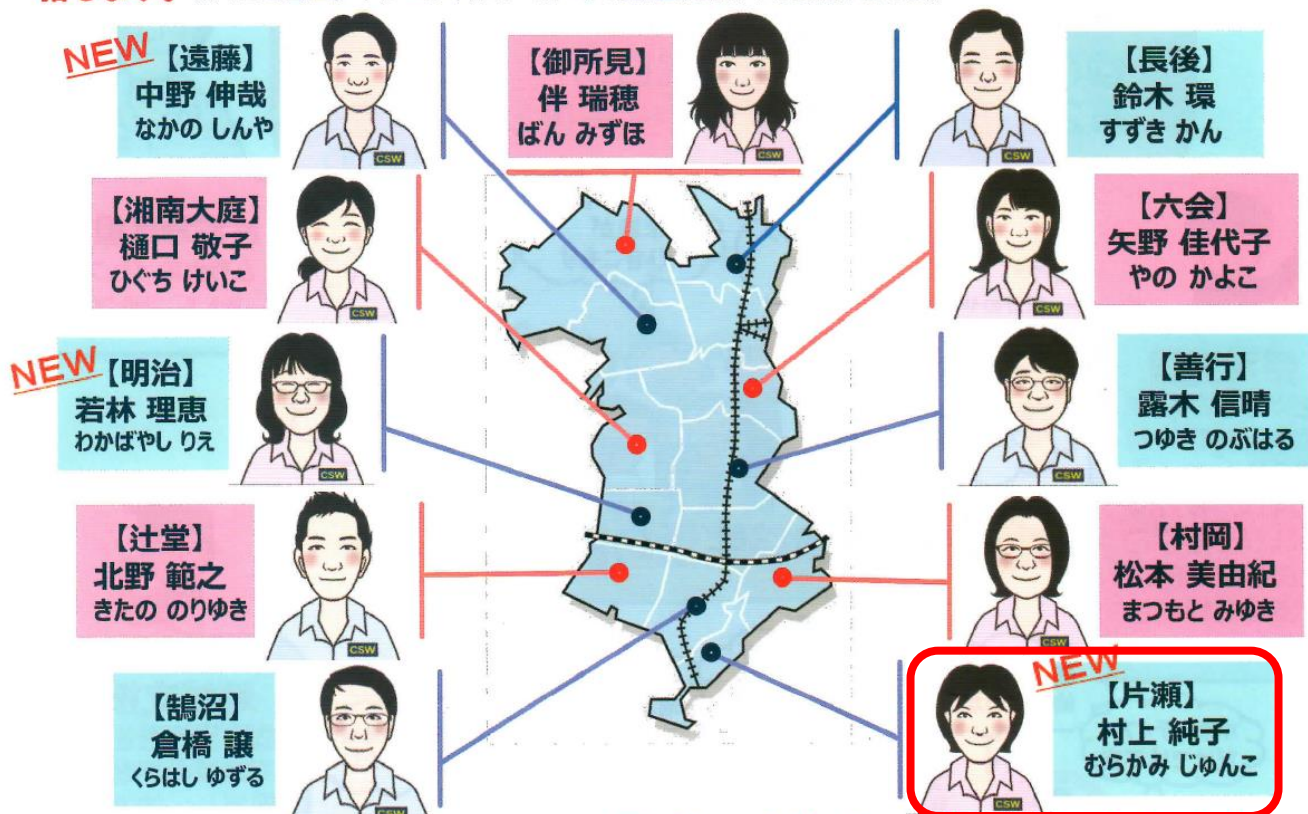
NEW【遠藤】
中野 伸哉
なかの しんや

CSW

【御所見】
伴 瑞穂
ばん みずほ

CSW

【長後】
鈴木 環
すずき かん

CSW

【湘南大庭】
樋口 敬子
ひぐち けいこ

CSW

【六会】
矢野 佳代子
やの かよこ

CSW

NEW【明治】
若林 理恵
わかばやし りえ

CSW

【善行】
露木 信晴
つゆき のぶはる

CSW

【辻堂】
北野 範之
きたの のりゆき

CSW

【村岡】
松本 美由紀
まつもと みゆき

CSW

【鵠沼】
倉橋 譲
くらはし ゆずる

CSW

NEW
【片瀬】
村上 純子
むらかみ じゅんこ

CSW